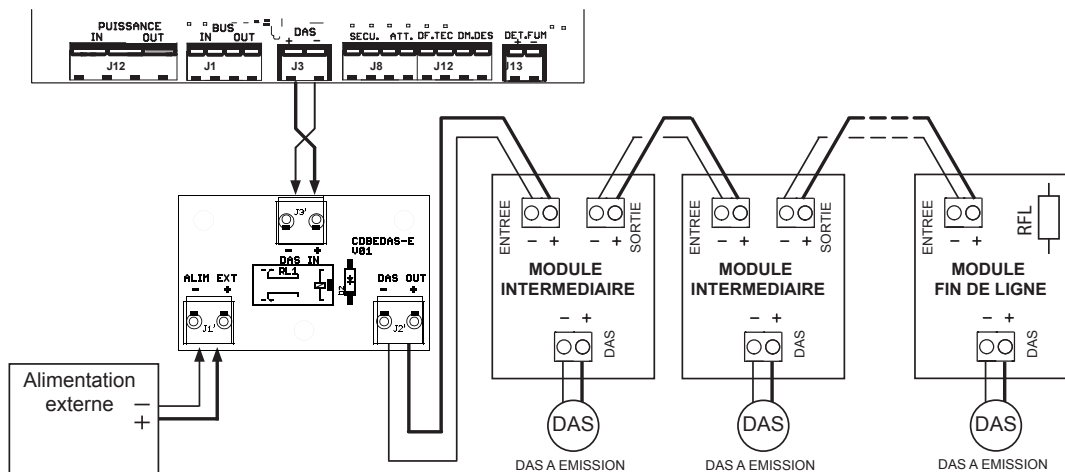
PUISSANCE
IN OUT
J12
BUS
IN OUT
J1
DAS
+ −
J3
SECU. ATT. DF.TEC DM.DES
J8 J12
DET.FUM
+ −
J13

J3'
− +
DAS IN
COBEDAS-E
V01
RL1
D2
ALIM EXT
− +
J1'
DAS OUT
− +
J2'

Alimentation
externe
−
+

ENTREE
− +
− +
SORTIE
MODULE
INTERMEDIAIRE
− +
DAS
DAS
DAS A EMISSION

ENTREE
− +
− +
SORTIE
MODULE
INTERMEDIAIRE
− +
DAS
DAS
DAS A EMISSION

ENTREE
− +
RFL
MODULE
FIN DE LIGNE
− +
DAS
DAS
DAS A EMISSION